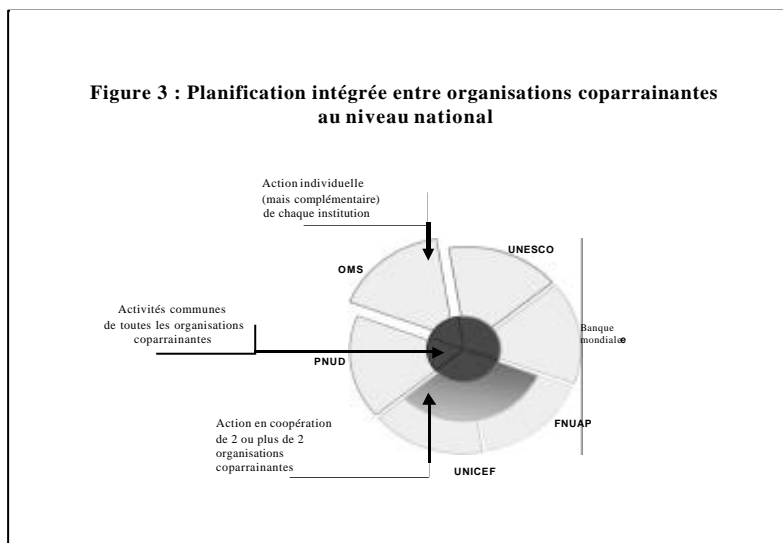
Figure 3 : Planification intégrée entre organisations coparrainantes au niveau national

Action individuelle (mais complémentaire) de chaque institution

UNESCO

OMS

Activités communes de toutes les organisations coparrainantes

Banque mondialœ

PNUD

Action en coopération de 2 ou plus de 2 organisations coparrainantes

FNUAP

UNICEF